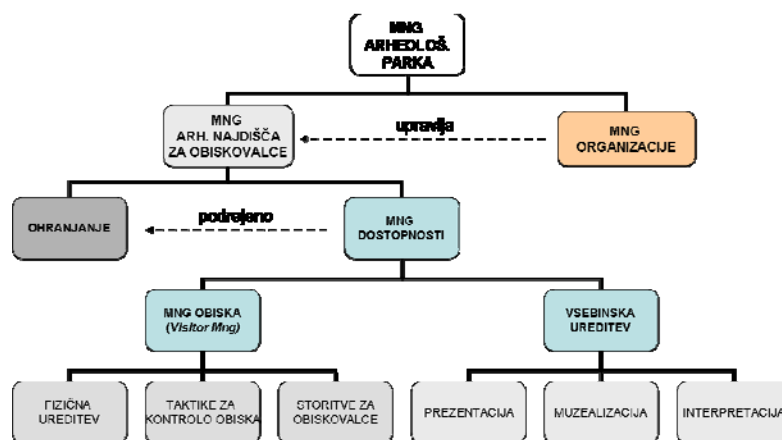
MNG ARHEOLOŠ. PARKA

MNG ARH. NAJDIŠČA ZA OBISKOVALCE

upravlja

MNG ORGANIZACIJE

OHRANJANJE

podrejeno

MNG DOSTOPNOSTI

MNG OBISKA (Visitor Mng)

VSEBINSKA UREDITEV

FIZIČNA UREDITEV

TAKTIKE ZA KONTROLO OBISKA

STORITVE ZA OBISKOVALCE

PREZENTACIJA

MUZEALIZACIJA

INTERPRETACIJA